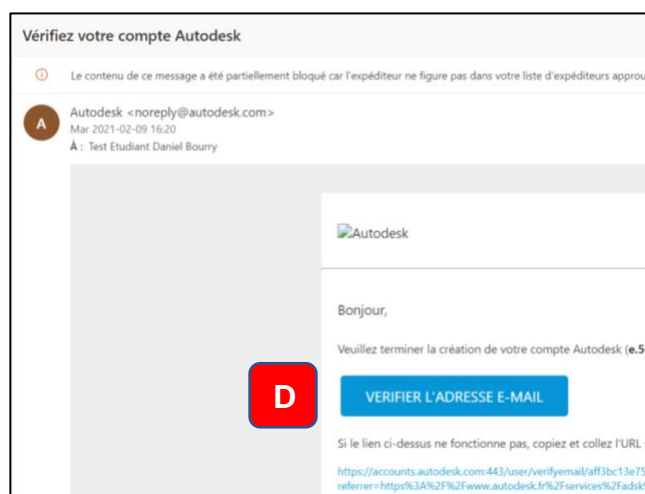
Vérifiez votre compte Autodesk

Le contenu de ce message a été partiellement bloqué car l'expéditeur ne figure pas dans votre liste d'expéditeurs approu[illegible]

A

Autodesk <noreply@autodesk.com>
Mar 2021-02-09 16:20
À : Test Etudiant Daniel Bourry

Autodesk

Bonjour,

Veuillez terminer la création de votre compte Autodesk (e.5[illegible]

D

VERIFIER L'ADRESSE E-MAIL

Si le lien ci-dessus ne fonctionne pas, copiez et collez l'URL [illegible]

https://accounts.autodesk.com:443/user/verifyemail/aff3bc13e75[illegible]
referrer=https%3A%2F%2Fwww.autodesk.fr%2Fservices%2Fadsk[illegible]